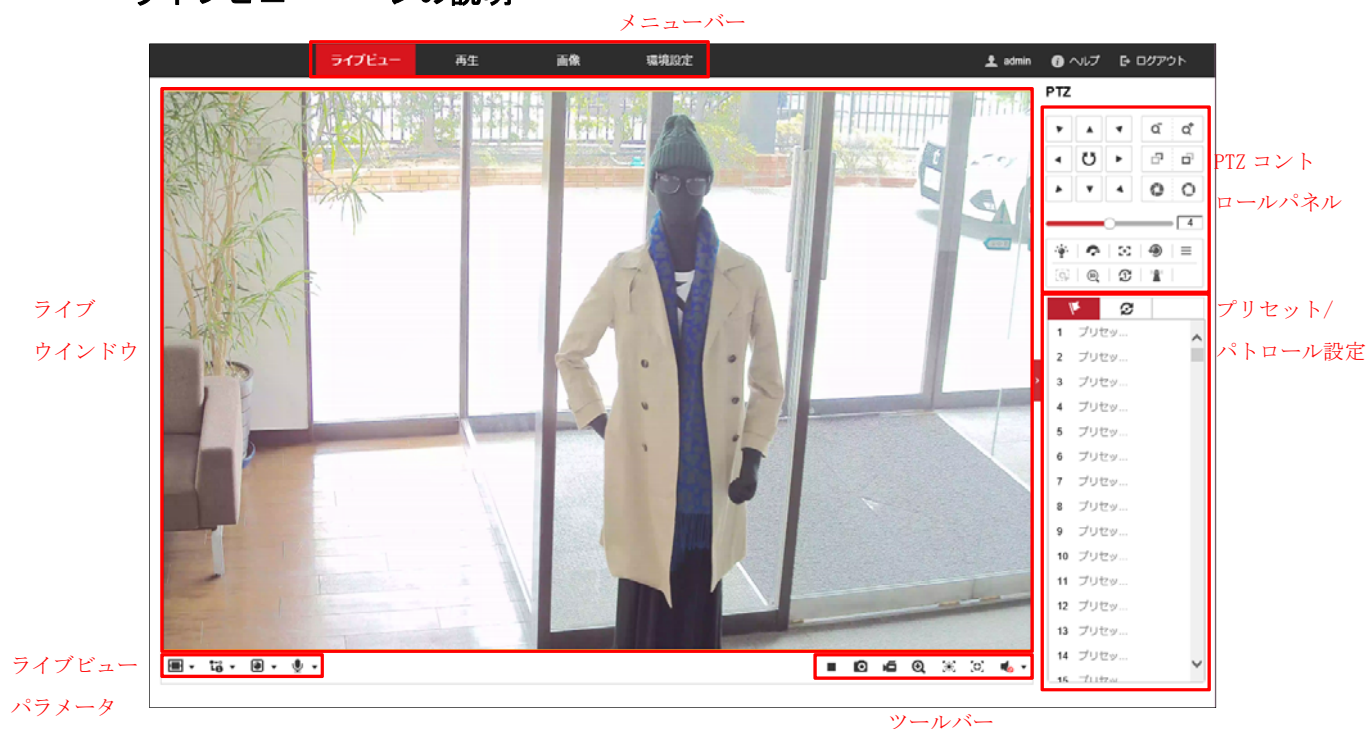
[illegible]

メニューバー

ライブビュー 再生 画像 環境設定

admin ヘルプ ログアウト

PTZ

4

PTZ コントロールパネル

ライブウインドウ

1 プリセッ...
2 プリセッ...
3 プリセッ...
4 プリセッ...
5 プリセッ...
6 プリセッ...
7 プリセッ...
8 プリセッ...
9 プリセッ...
10 プリセッ...
11 プリセッ...
12 プリセッ...
13 プリセッ...
14 プリセッ...
15 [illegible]

プリセット/パトロール設定

ライブビューパラメータ

ツールバー